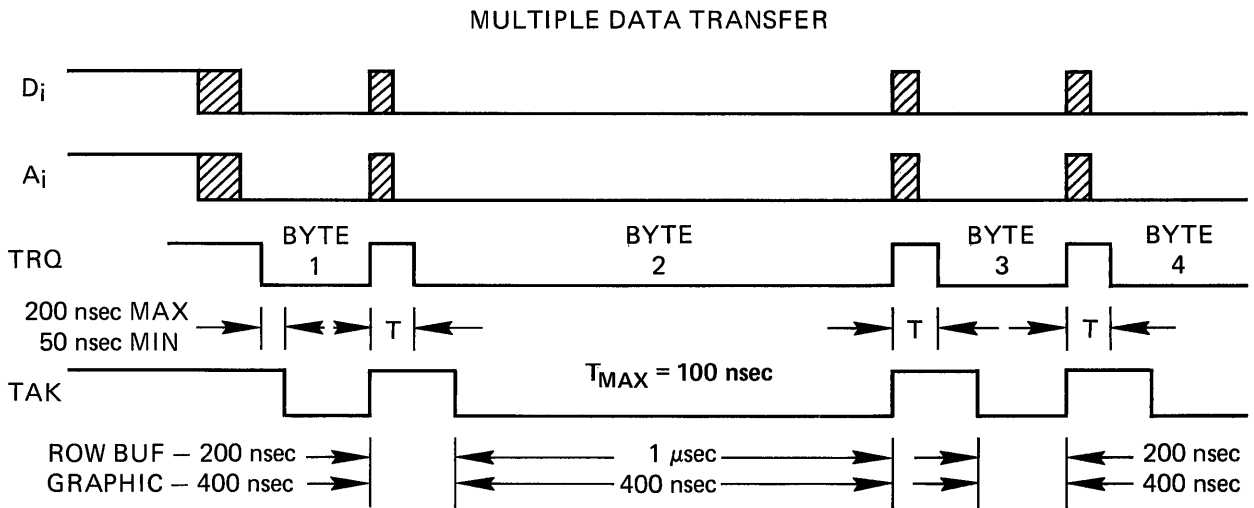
MULTIPLE DATA TRANSFER

$D_i$

$A_i$

TRQ

BYTE 1

BYTE 2

BYTE 3

BYTE 4

200 nsec MAX
50 nsec MIN

T

T

T

TAK

$T_{MAX}$ = 100 nsec

ROW BUF – 200 nsec
GRAPHIC – 400 nsec

1 $\mu$sec
400 nsec

200 nsec
400 nsec